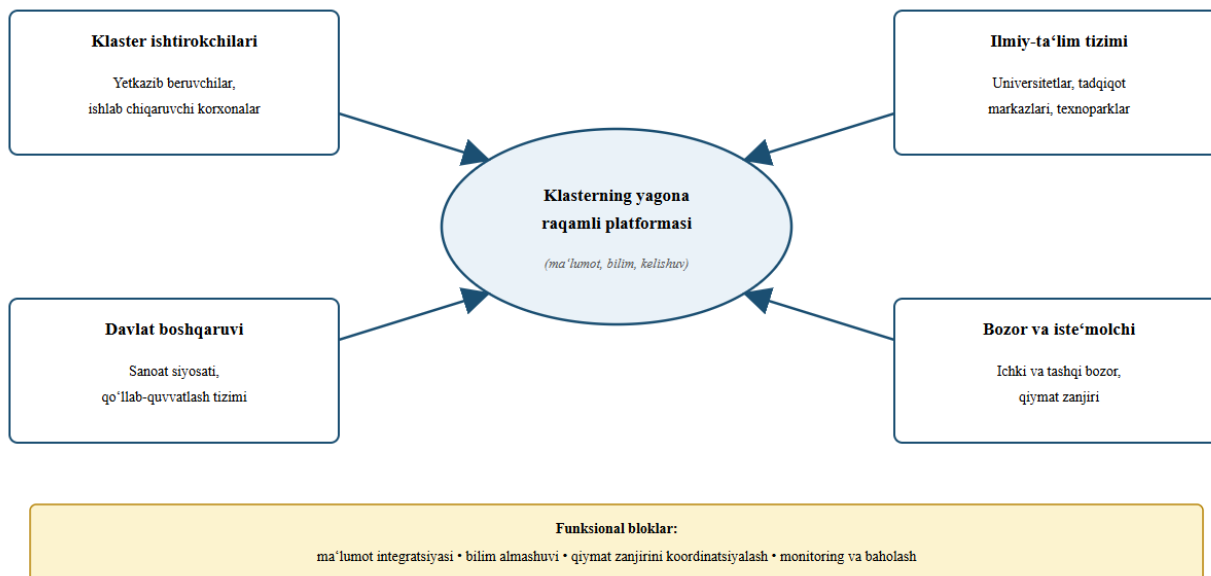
Klaster ishtirokchilari

Yetkazib beruvchilar,
ishlab chiqaruvchi korxonalar

Ilmiy-ta‘lim tizimi

Universitetlar, tadqiqot
markazlari, texnoparklar

Klasterning yagona
raqamli platformasi

(ma‘lumot, bilim, kelishuv)

Davlat boshqaruvi

Sanoat siyosati,
qo‘llab-quvvatlash tizimi

Bozor va iste‘molchi

Ichki va tashqi bozor,
qiymat zanjiri

Funksional bloklar:
ma‘lumot integratsiyasi • bilim almashuvi • qiymat zanjirini koordinatsiyalash • monitoring va baholash